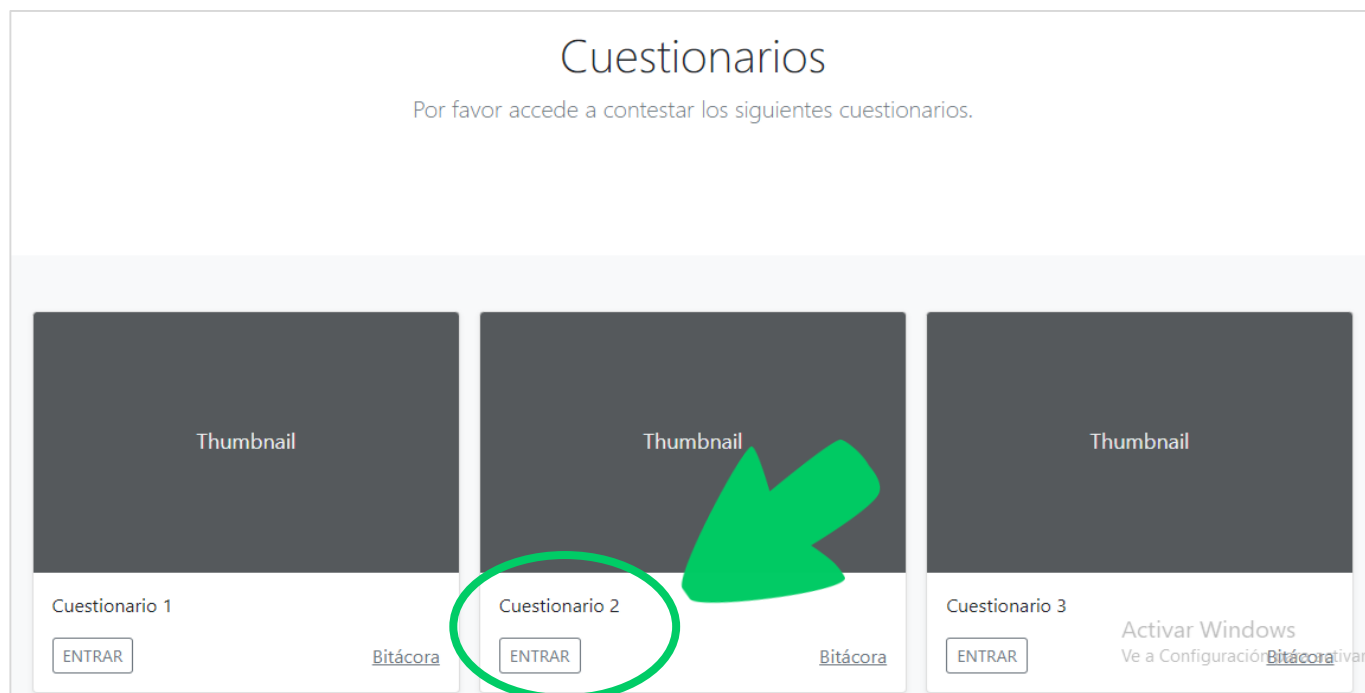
Cuestionarios

Por favor accede a contestar los siguientes cuestionarios.

Thumbnail

Cuestionario 1

ENTRAR

Bitácora

Thumbnail

Cuestionario 2

ENTRAR

Bitácora

Thumbnail

Cuestionario 3

ENTRAR

Bitácora

Activar Windows
Ve a Configuración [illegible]